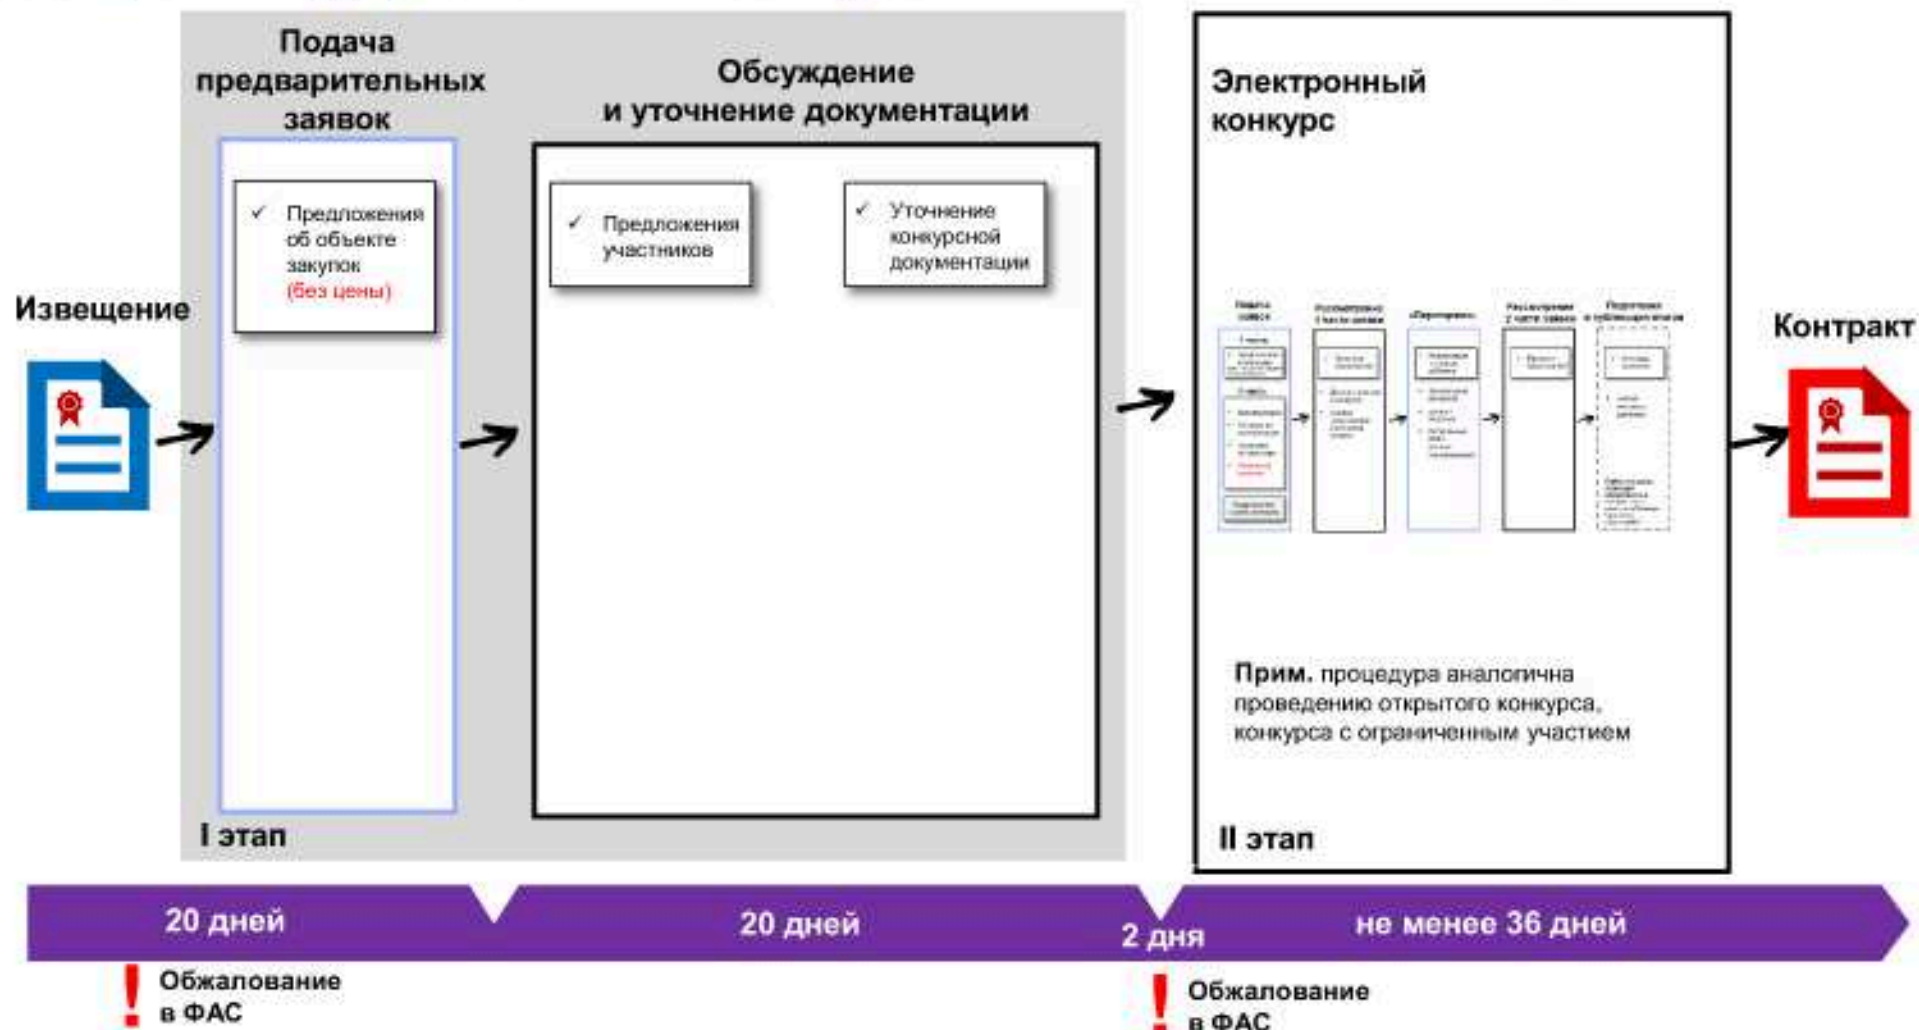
Подача предварительных заявок

Обсуждение и уточнение документации

Электронный конкурс

Извещение

✓ Предложения об объекте закупок (без цены)

✓ Предложения участников

✓ Уточнение конкурсной документации

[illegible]

Контракт

Прим. процедура аналогична проведению открытого конкурса, конкурса с ограниченным участием

I этап

II этап

20 дней

20 дней

2 дня

не менее 36 дней

! Обжалование в ФАС

! Обжалование в ФАС